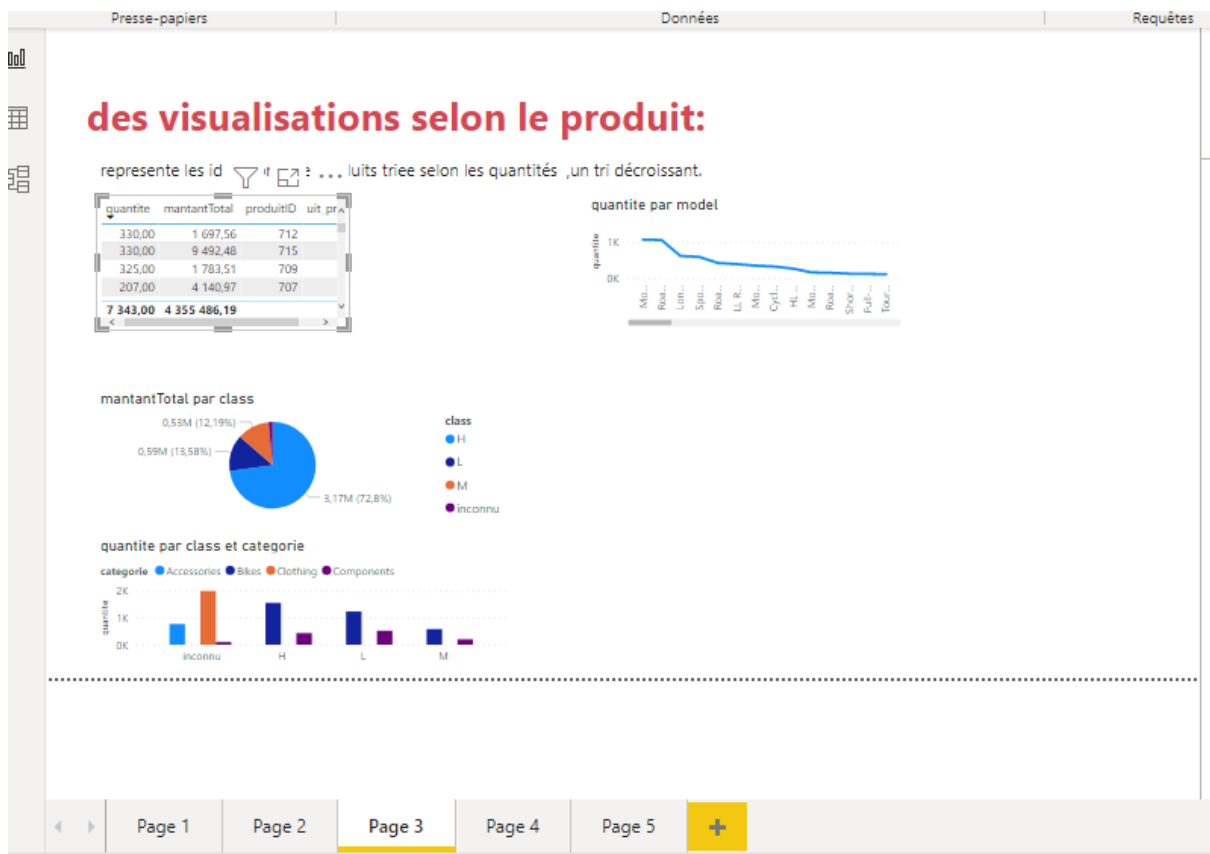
Presse-papiers | Données | Requêtes

des visualisations selon le produit:

represente les id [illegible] luits triee selon les quantités ,un tri décroissant.

| quantite | mantantTotal | produitID | uit_pr |
|---|---|---|---|
| 330,00 | 1 697,56 | 712 | |
| 330,00 | 9 492,48 | 715 | |
| 325,00 | 1 783,51 | 709 | |
| 207,00 | 4 140,97 | 707 | |
| 7 343,00 | 4 355 486,19 | | |

quantite par model

1K
0K
quantite
Mo... Roa... Lon... Spo... Roa... LL R... Mo... Cycl... HL ... Mo... Roa... Shor... Full-... Tour...

mantantTotal par class

0,53M (12,19%)
0,59M (13,58%)
3,17M (72,8%)

class
H
L
M
inconnu

quantite par class et categorie

categorie Accessories Bikes Clothing Components

2K
1K
0K
quantite
inconnu H L M

Page 1 Page 2 Page 3 Page 4 Page 5 +